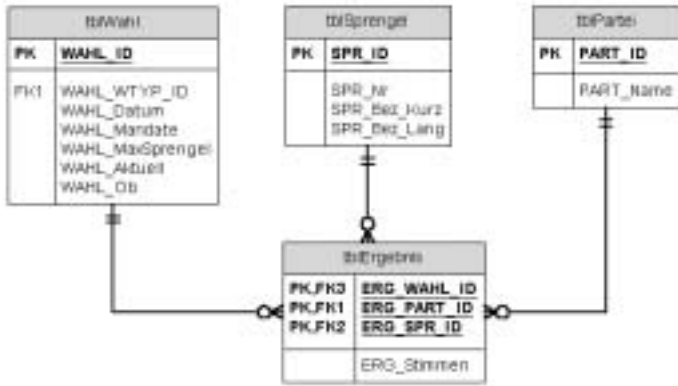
tblWahl

| PK | WAHL_ID |
|---|---|
| FK1 | WAHL_WTYP_ID<br>WAHL_Datum<br>WAHL_Mandate<br>WAHL_MaxSprengel<br>WAHL_Aktuell<br>WAHL_Ob |

tblSprengel

| PK | SPR_ID |
|---|---|
| | SPR_Nr<br>SPR_Bez_Kurz<br>SPR_Bez_Lang |

tblPartei

| PK | PART_ID |
|---|---|
| | PART_Name |

tblErgebnis

| PK,FK3<br>PK,FK1<br>PK,FK2 | ERG_WAHL_ID<br>ERG_PART_ID<br>ERG_SPR_ID |
|---|---|
| | ERG_Stimmen |